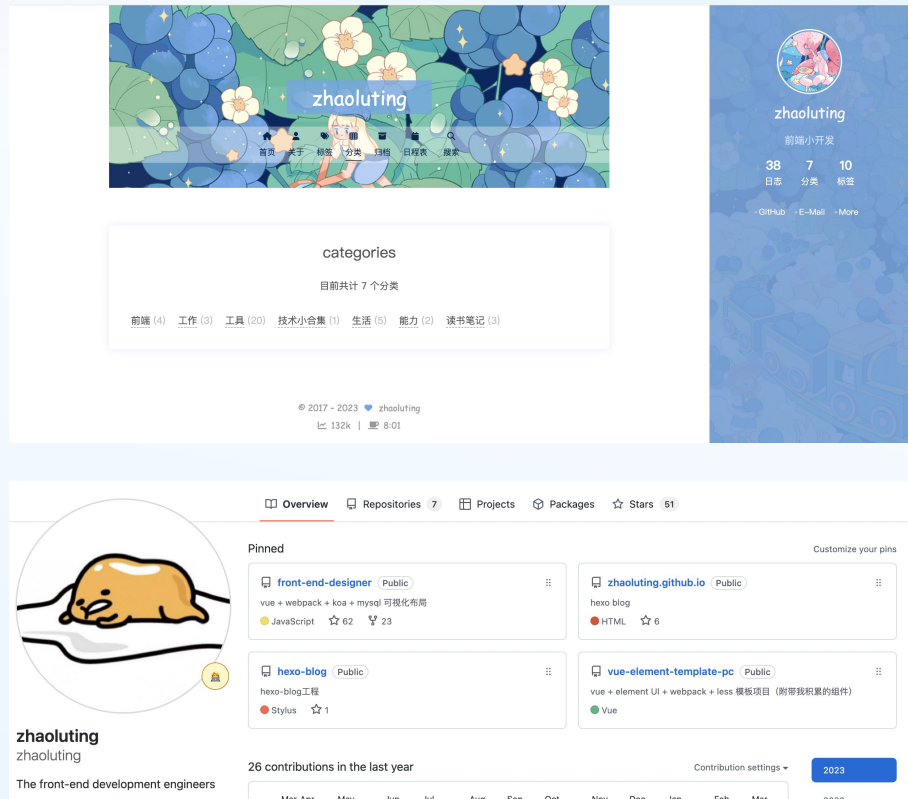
zhaoluting

首页 关于 标签 分类 归档 日程表 搜索

zhaoluting

前端小开发

38 日志 7 分类 10 标签

GitHub E-Mail More

categories

目前共计 7 个分类

前端 (4) 工作 (3) 工具 (20) 技术小合集 (1) 生活 (5) 能力 (2) 读书笔记 (3)

© 2017 – 2023 zhaoluting

132k | 8:01

Overview Repositories 7 Projects Packages Stars 51

Pinned

Customize your pins

front-end-designer Public
vue + webpack + koa + mysql 可视化布局
JavaScript 62 23

zhaoluting.github.io Public
hexo blog
HTML 6

hexo-blog Public
hexo-blog工程
Stylus 1

vue-element-template-pc Public
vue + element UI + webpack + less 模板项目（附带我积累的组件）
Vue

zhaoluting
zhaoluting

The front-end development engineers

26 contributions in the last year

Contribution settings

2023